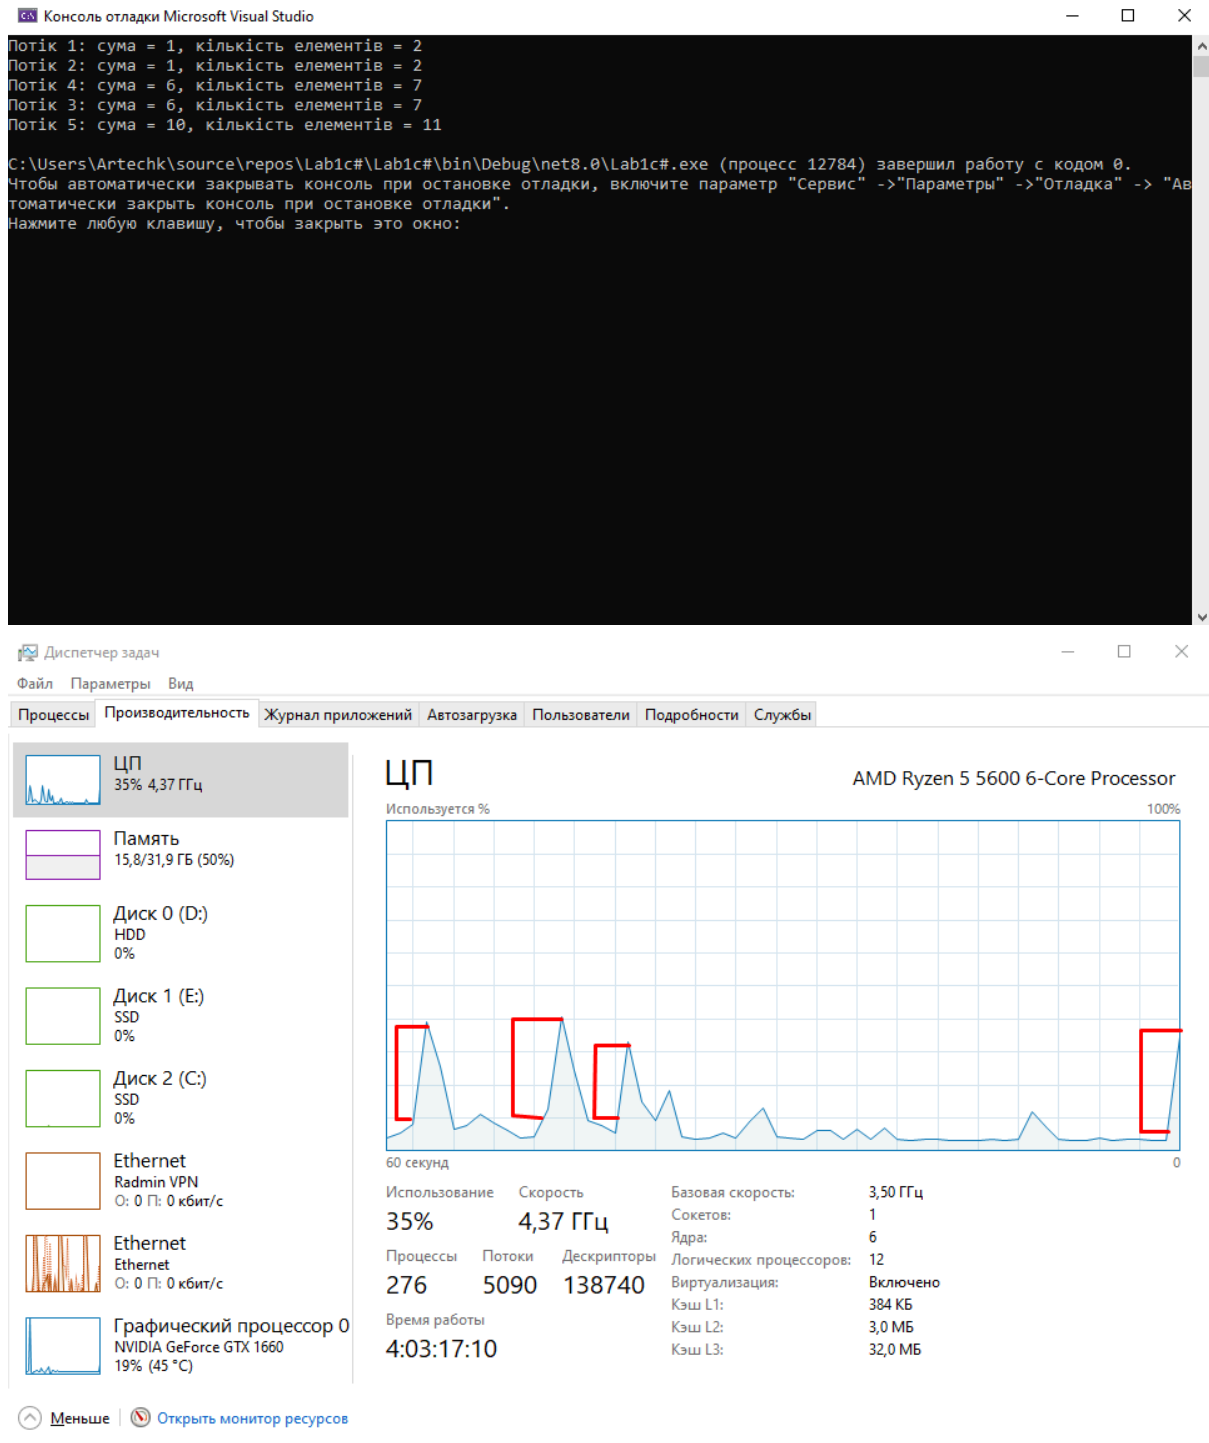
Консоль отладки Microsoft Visual Studio

Потік 1: сума = 1, кількість елементів = 2
Потік 2: сума = 1, кількість елементів = 2
Потік 4: сума = 6, кількість елементів = 7
Потік 3: сума = 6, кількість елементів = 7
Потік 5: сума = 10, кількість елементів = 11

C:\Users\Artechk\source\repos\Lab1c#\Lab1c#\bin\Debug\net8.0\Lab1c#.exe (процесс 12784) завершил работу с кодом 0.
Чтобы автоматически закрывать консоль при остановке отладки, включите параметр "Сервис" ->"Параметры" ->"Отладка" -> "Автоматически закрыть консоль при остановке отладки".
Нажмите любую клавишу, чтобы закрыть это окно:

Диспетчер задач
Файл Параметры Вид
Процессы Производительность Журнал приложений Автозагрузка Пользователи Подробности Службы

ЦП
35% 4,37 ГГц

Память
15,8/31,9 ГБ (50%)

Диск 0 (D:)
HDD
0%

Диск 1 (E:)
SSD
0%

Диск 2 (C:)
SSD
0%

Ethernet
Radmin VPN
О: 0 П: 0 кбит/с

Ethernet
Ethernet
О: 0 П: 0 кбит/с

Графический процессор 0
NVIDIA GeForce GTX 1660
19% (45 °C)

ЦП
AMD Ryzen 5 5600 6-Core Processor
Используется %
100%
60 секунд
0

Использование
35%
Скорость
4,37 ГГц
Процессы
276
Потоки
5090
Дескрипторы
138740
Время работы
4:03:17:10

| Базовая скорость: | 3,50 ГГц |
|---|---|
| Сокетов: | 1 |
| Ядра: | 6 |
| Логических процессоров: | 12 |
| Виртуализация: | Включено |
| Кэш L1: | 384 КБ |
| Кэш L2: | 3,0 МБ |
| Кэш L3: | 32,0 МБ |

Меньше | Открыть монитор ресурсов